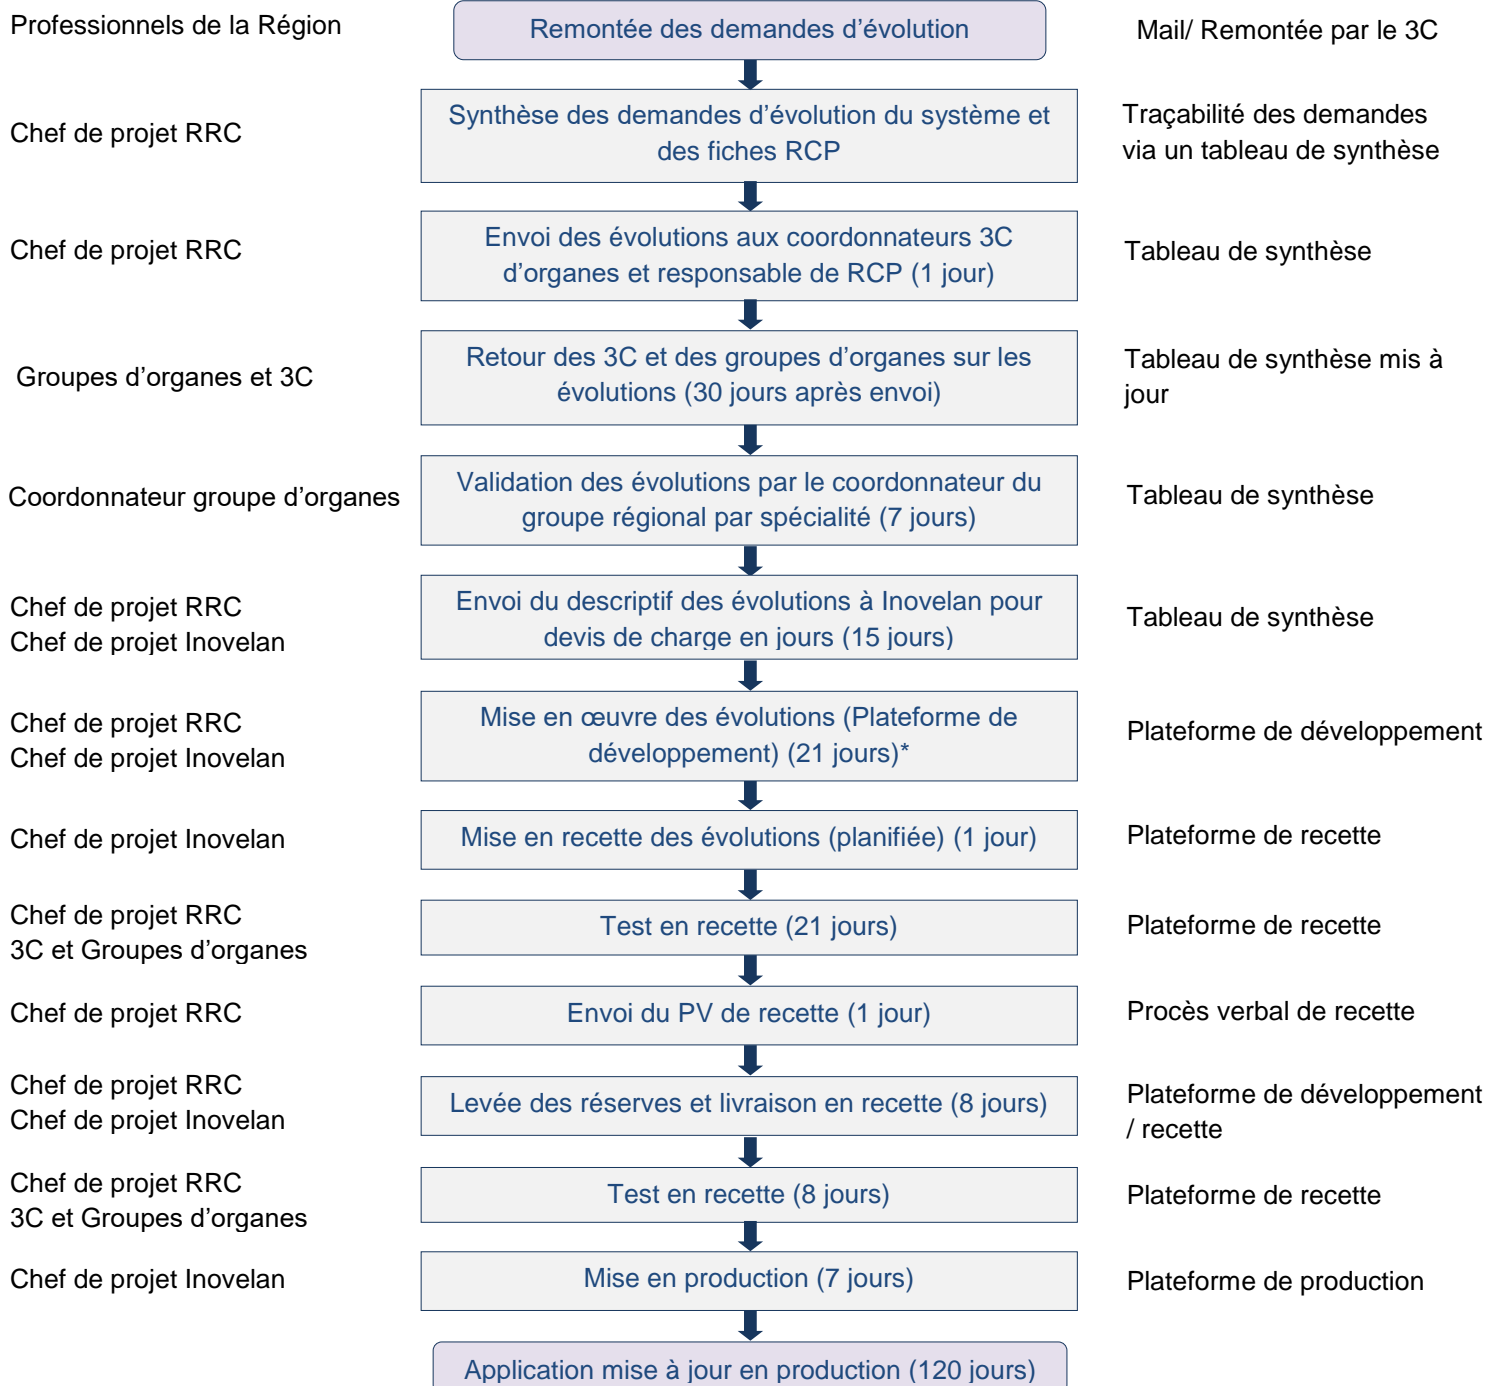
Professionnels de la Région

Remontée des demandes d'évolution

Mail/ Remontée par le 3C

Chef de projet RRC

Synthèse des demandes d'évolution du système et des fiches RCP

Traçabilité des demandes via un tableau de synthèse

Chef de projet RRC

Envoi des évolutions aux coordonnateurs 3C d'organes et responsable de RCP (1 jour)

Tableau de synthèse

Groupes d'organes et 3C

Retour des 3C et des groupes d'organes sur les évolutions (30 jours après envoi)

Tableau de synthèse mis à jour

Coordonnateur groupe d'organes

Validation des évolutions par le coordonnateur du groupe régional par spécialité (7 jours)

Tableau de synthèse

Chef de projet RRC
Chef de projet Inovelan

Envoi du descriptif des évolutions à Inovelan pour devis de charge en jours (15 jours)

Tableau de synthèse

Chef de projet RRC
Chef de projet Inovelan

Mise en œuvre des évolutions (Plateforme de développement) (21 jours)*

Plateforme de développement

Chef de projet Inovelan

Mise en recette des évolutions (planifiée) (1 jour)

Plateforme de recette

Chef de projet RRC
3C et Groupes d'organes

Test en recette (21 jours)

Plateforme de recette

Chef de projet RRC

Envoi du PV de recette (1 jour)

Procès verbal de recette

Chef de projet RRC
Chef de projet Inovelan

Levée des réserves et livraison en recette (8 jours)

Plateforme de développement / recette

Chef de projet RRC
3C et Groupes d'organes

Test en recette (8 jours)

Plateforme de recette

Chef de projet Inovelan

Mise en production (7 jours)

Plateforme de production

Application mise à jour en production (120 jours)